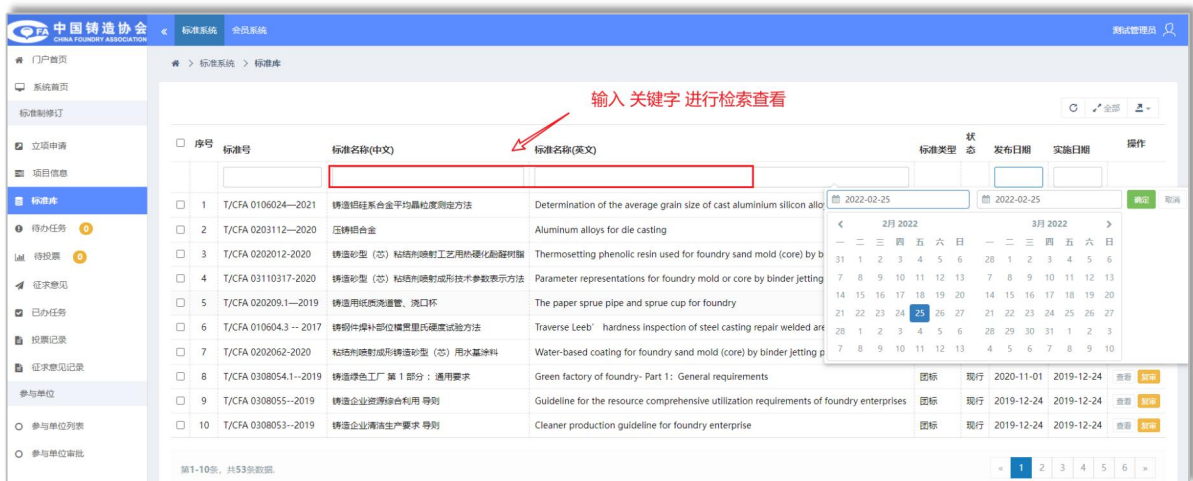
中国铸造协会 CHINA FOUNDRY ASSOCIATION
« 标准系统 会员系统
测试管理员

门户首页
系统首页
标准制修订
立项申请
项目信息
标准库
待办任务 0
待投票 0
征求意见
已办任务
投票记录
征求意见记录
参与单位
参与单位列表
参与单位审批

> 标准系统 > 标准库

输入 关键字 进行检索查看

全部

| | 序号 | 标准号 | 标准名称(中文) | 标准名称(英文) | 标准类型 | 状态 | 发布日期 | 实施日期 | 操作 |
|---|---|---|---|---|---|---|---|---|---|
| | 1 | T/CFA 0106024—2021 | 铸造铝硅系合金平均晶粒度测定方法 | Determination of the average grain size of cast aluminium silicon alloy | | | | | |
| | 2 | T/CFA 0203112—2020 | 压铸铝合金 | Aluminum alloys for die casting | | | | | |
| | 3 | T/CFA 0202012-2020 | 铸造砂型（芯）粘结剂喷射工艺用热硬化酚醛树脂 | Thermosetting phenolic resin used for foundry sand mold (core) by bin | | | | | |
| | 4 | T/CFA 03110317-2020 | 铸造砂型（芯）粘结剂喷射成形技术参数表示方法 | Parameter representations for foundry mold or core by binder jetting | | | | | |
| | 5 | T/CFA 020209.1—2019 | 铸造用纸质浇道管、浇口杯 | The paper sprue pipe and sprue cup for foundry | | | | | |
| | 6 | T/CFA 010604.3 -- 2017 | 铸钢件焊补部位里氏硬度试验方法 | Traverse Leeb' hardness inspection of steel casting repair welded are | | | | | |
| | 7 | T/CFA 0202062-2020 | 粘结剂喷射成形铸造砂型（芯）用水基涂料 | Water-based coating for foundry sand mold (core) by binder jetting p | | | | | |
| | 8 | T/CFA 0308054.1--2019 | 铸造绿色工厂 第 1 部分：通用要求 | Green factory of foundry- Part 1: General requirements | 团标 | 现行 | 2020-11-01 | 2019-12-24 | 查看 按审 |
| | 9 | T/CFA 0308055--2019 | 铸造企业资源综合利用 导则 | Guideline for the resource comprehensive utilization requirements of foundry enterprises | 团标 | 现行 | 2019-12-24 | 2019-12-24 | 查看 按审 |
| | 10 | T/CFA 0308053--2019 | 铸造企业清洁生产要求 导则 | Cleaner production guideline for foundry enterprise | 团标 | 现行 | 2019-12-24 | 2019-12-24 | 查看 按审 |

2022-02-25 2022-02-25 确定 取消
2月 2022
一 二 三 四 五 六 日
31 1 2 3 4 5 6
7 8 9 10 11 12 13
14 15 16 17 18 19 20
21 22 23 24 25 26 27
28 1 2 3 4 5 6
7 8 9 10 11 12 13
3月 2022
一 二 三 四 五 六 日
28 1 2 3 4 5 6
7 8 9 10 11 12 13
14 15 16 17 18 19 20
21 22 23 24 25 26 27
28 29 30 31 1 2 3
4 5 6 7 8 9 10

第1-10条，共53条数据.
« 1 2 3 4 5 6 »